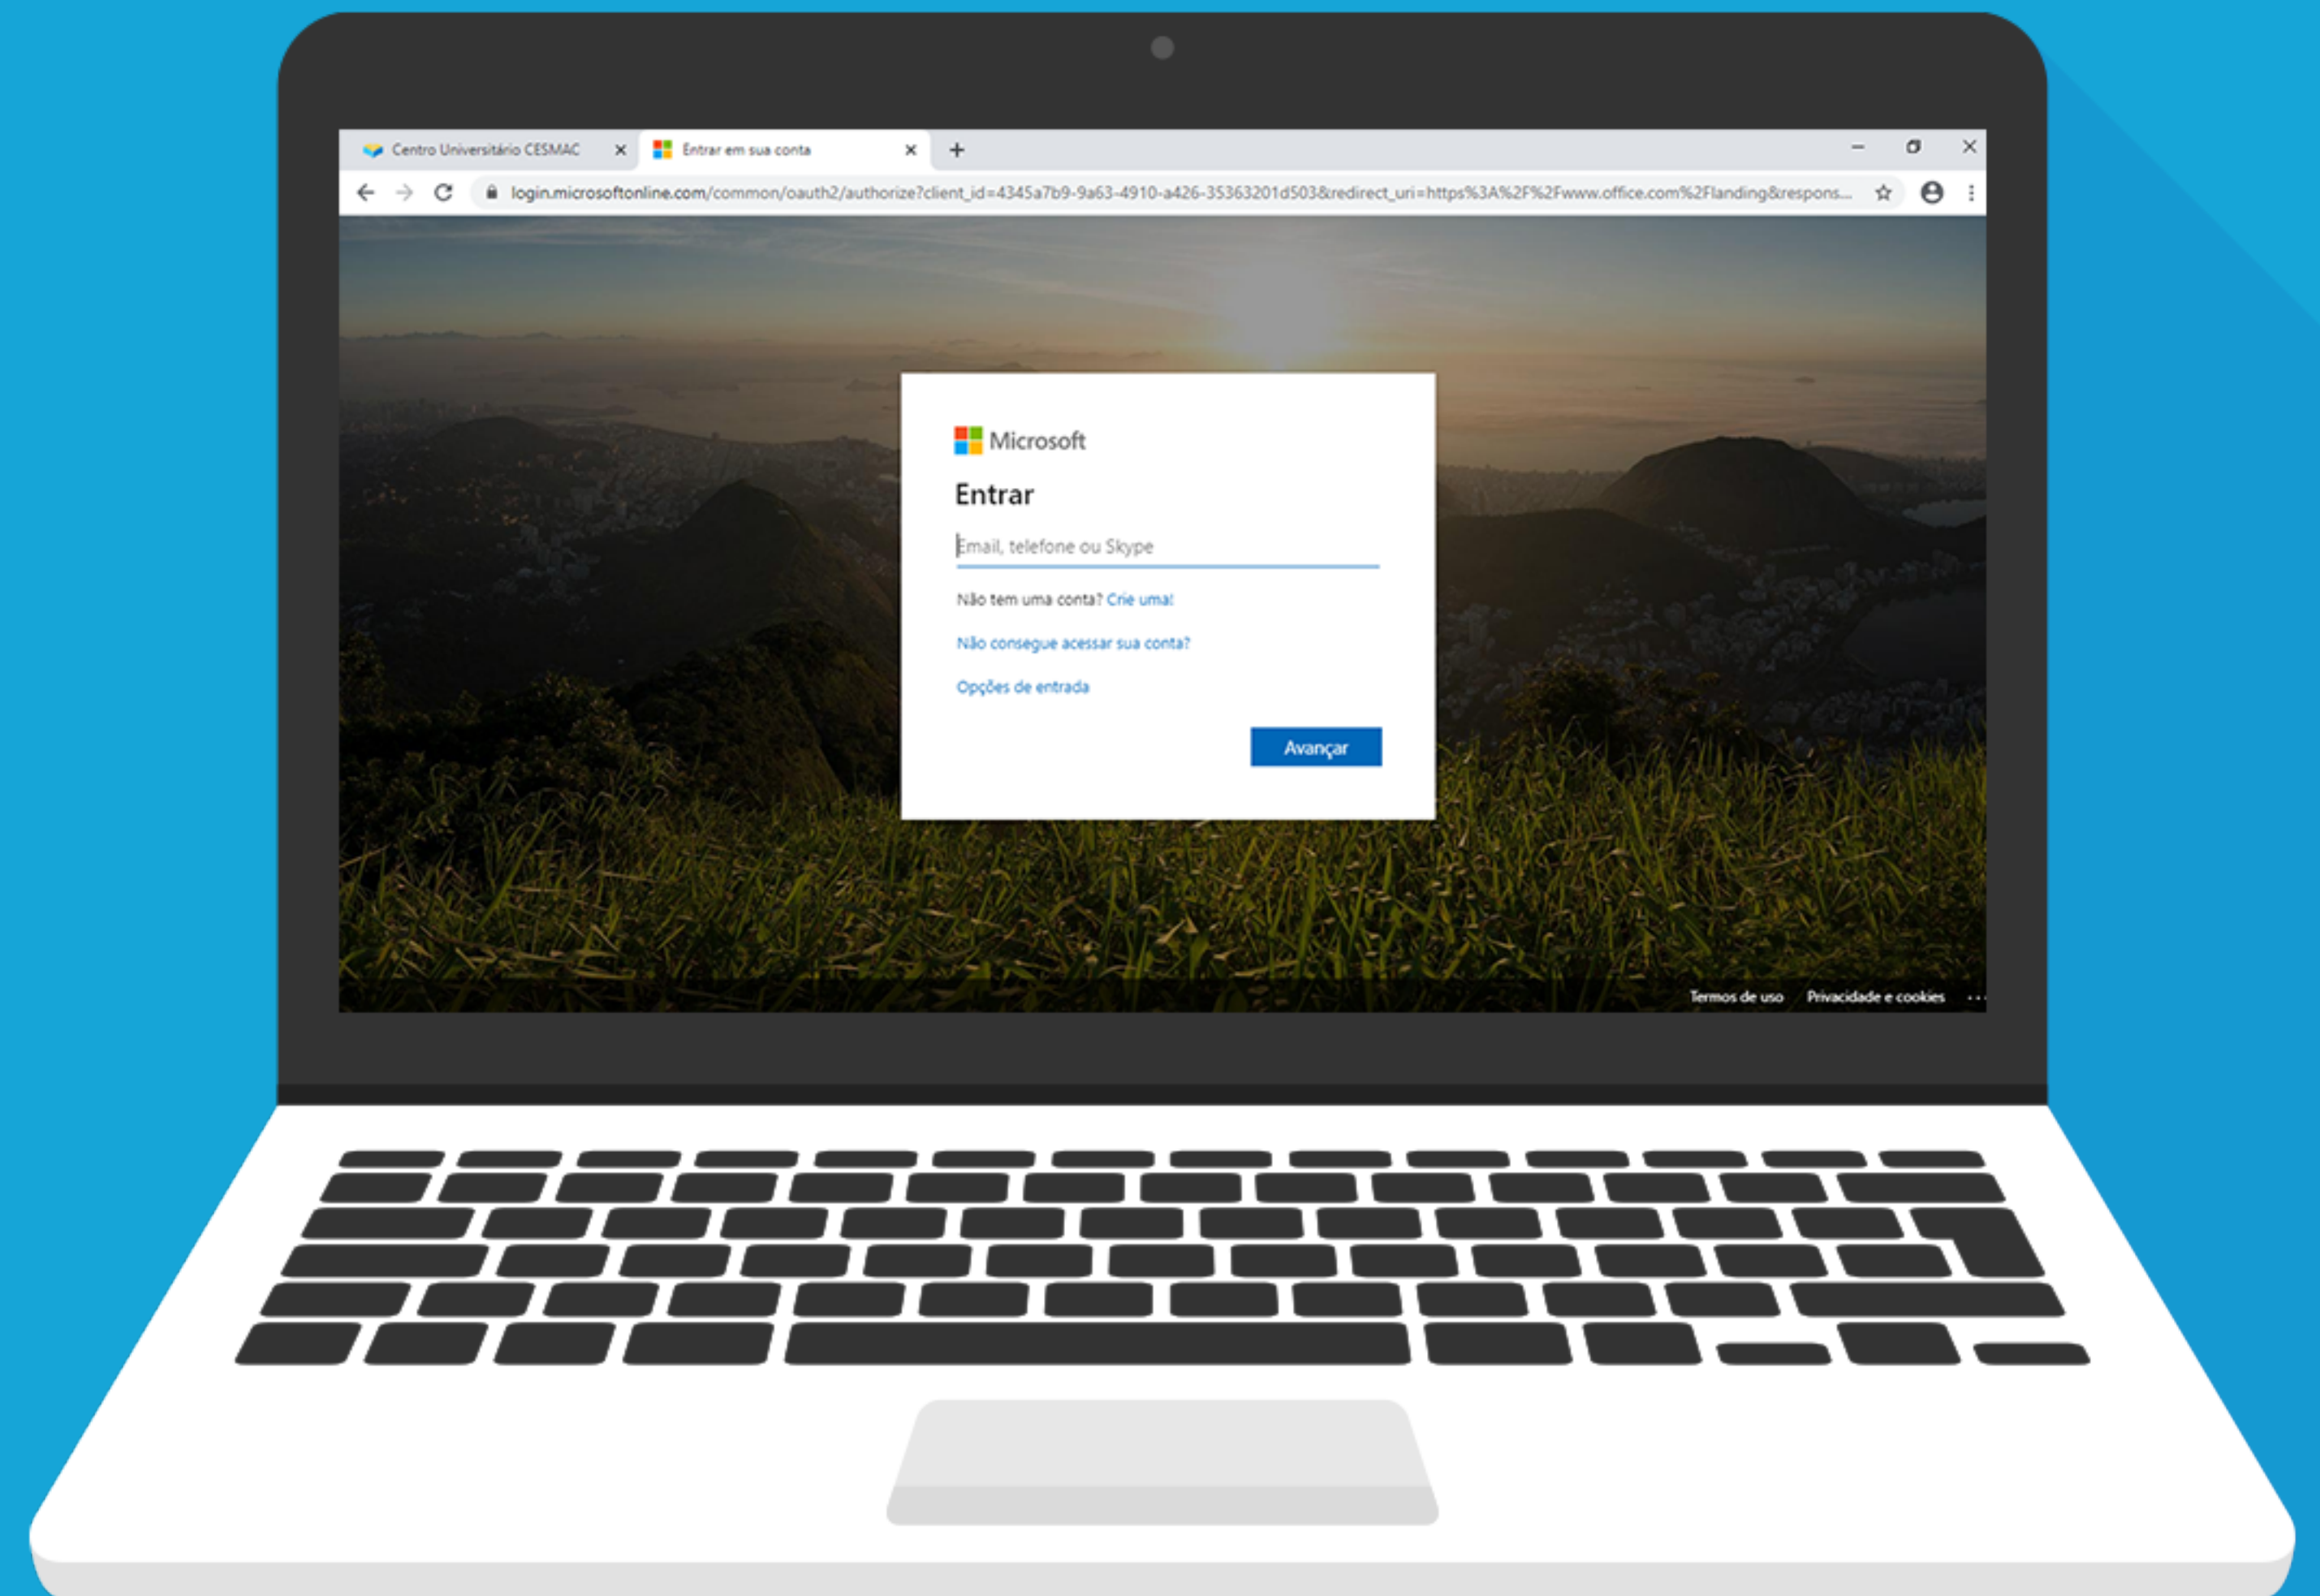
Centro Universitário CESMAC
Entrar em sua conta

login.microsoftonline.com/common/oauth2/authorize?client_id=4345a7b9-9a63-4910-a426-35363201d503&redirect_uri=https%3A%2F%2Fwww.office.com%2Flanding&respons...

Microsoft

Entrar

Email, telefone ou Skype

Não tem uma conta? Crie uma!

Não consegue acessar sua conta?

Opções de entrada

Avançar

Termos de uso Privacidade e cookies ...